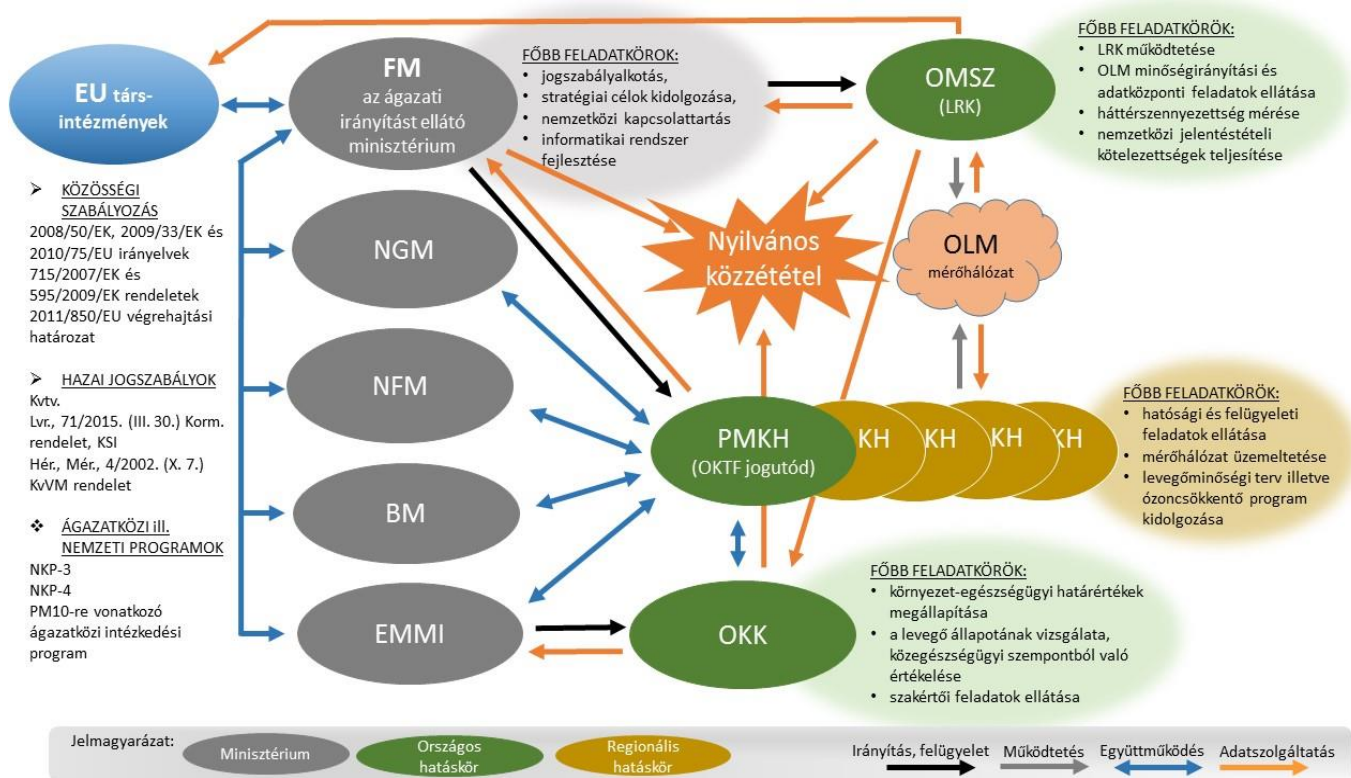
EU társ-intézmények

FM
az ágazati irányítást ellátó minisztérium

FŐBB FELADATKÖRÖK:
• jogszabályalkotás,
• stratégiai célok kidolgozása,
• nemzetközi kapcsolattartás
• informatikai rendszer fejlesztése

OMSZ
(LRK)

FŐBB FELADATKÖRÖK:
• LRK működtetése
• OLM minőségirányítási és adatközponti feladatok ellátása
• háttérszennyezettség mérése
• nemzetközi jelentéstételi kötelezettségek teljesítése

➢ KÖZÖSSÉGI SZABÁLYOZÁS
2008/50/EK, 2009/33/EK és 2010/75/EU irányelvek
715/2007/EK és 595/2009/EK rendeletek
2011/850/EU végrehajtási határozat

➢ HAZAI JOGSZABÁLYOK
Kvtv.
Lvr., 71/2015. (III. 30.) Korm. rendelet, KSI
Hér., Mér., 4/2002. (X. 7.) KvVM rendelet

❖ ÁGAZATKÖZI ill. NEMZETI PROGRAMOK
NKP-3
NKP-4
PM10-re vonatkozó ágazatközi intézkedési program

NGM

Nyilvános közzététel

OLM
mérőhálózat

NFM

BM

EMMI

PMKH
(OKTF jogutód)

KH KH KH KH

FŐBB FELADATKÖRÖK:
• hatósági és felügyeleti feladatok ellátása
• mérőhálózat üzemeltetése
• levegőminőségi terv illetve ózoncsökkentő program kidolgozása

OKK

FŐBB FELADATKÖRÖK:
• környezet-egészségügyi határértékek megállapítása
• a levegő állapotának vizsgálata, közegészségügyi szempontból való értékelése
• szakértői feladatok ellátása

Jelmagyarázat: Minisztérium Országos hatáskör Regionális hatáskör Irányítás, felügyelet Működtetés Együttműködés Adatszolgáltatás